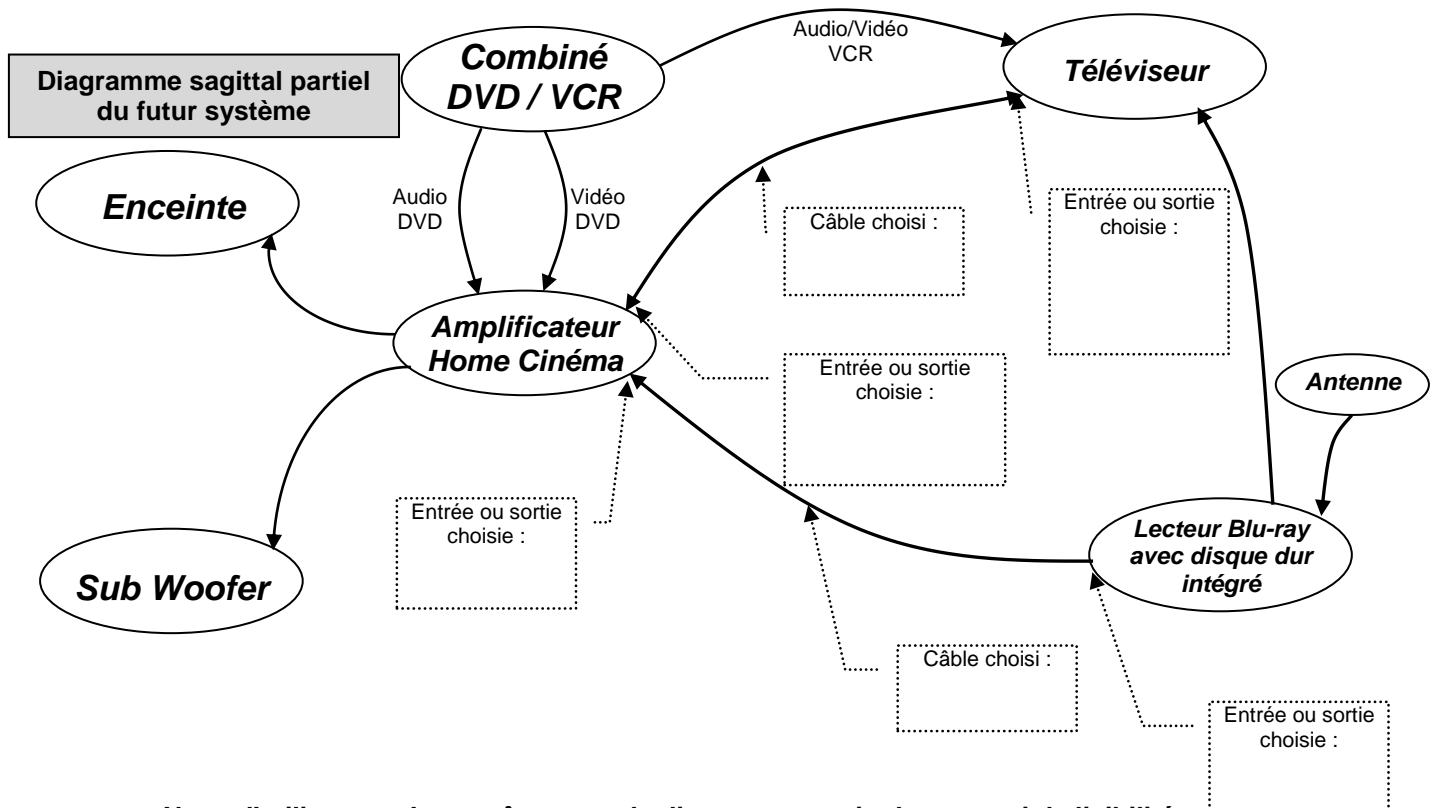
Diagramme sagittal partiel du futur système

Combiné DVD / VCR

Audio/Vidéo VCR

Téléviseur

Enceinte

Audio DVD

Vidéo DVD

Câble choisi :

Entrée ou sortie choisie :

Amplificateur Home Cinéma

Entrée ou sortie choisie :

Antenne

Entrée ou sortie choisie :

Lecteur Blu-ray avec disque dur intégré

Sub Woofer

Câble choisi :

Entrée ou sortie choisie :

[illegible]